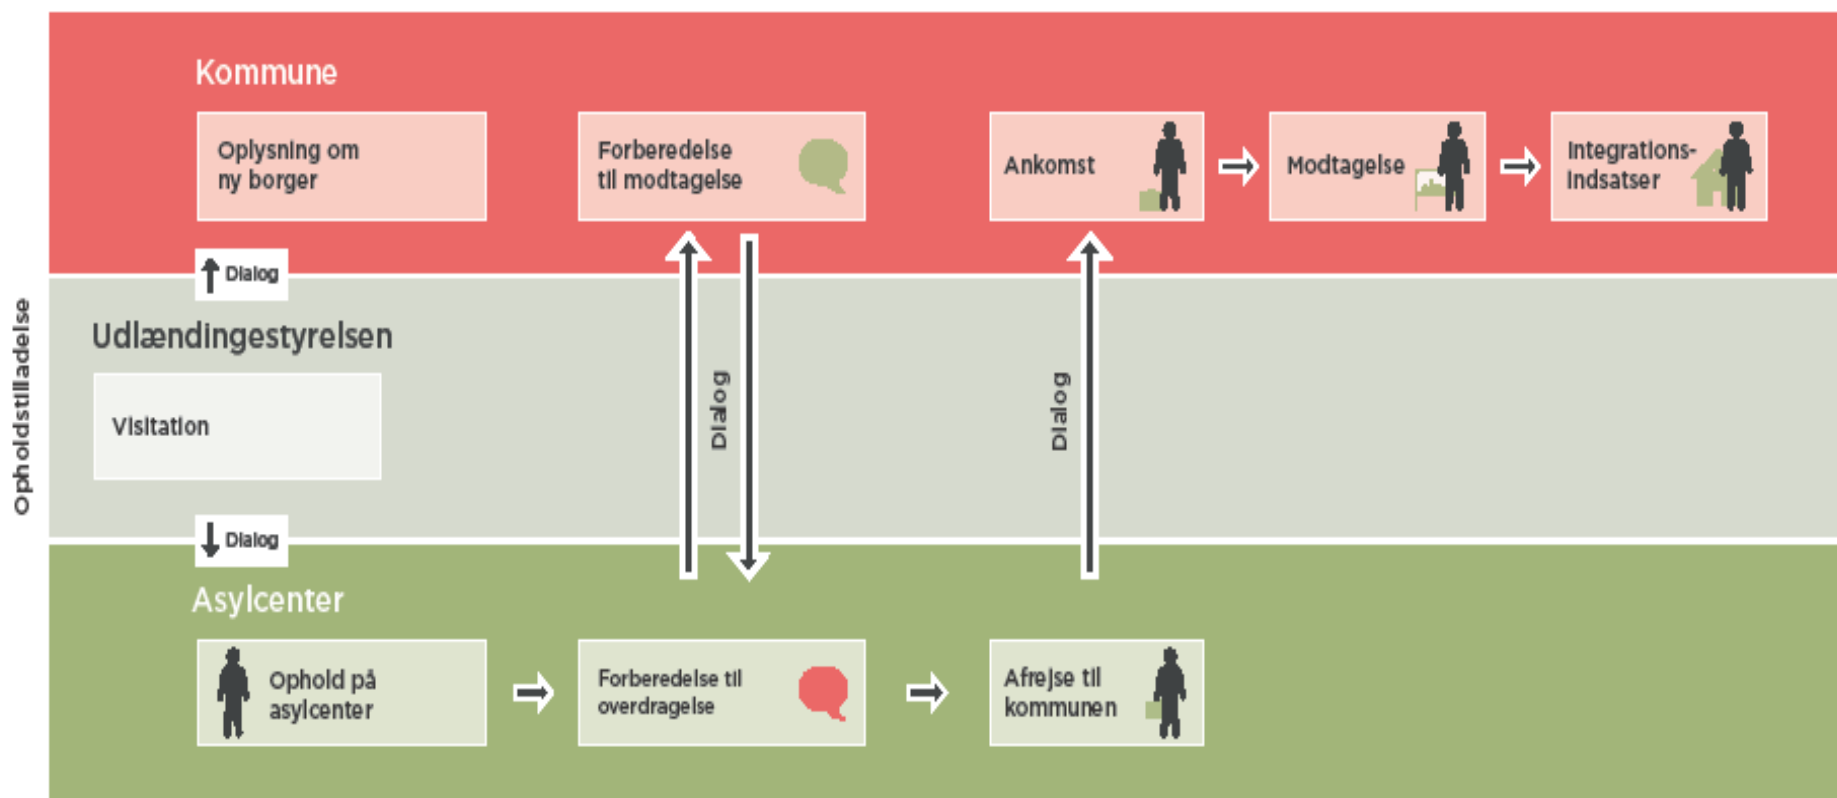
Opholdstilladelse

Kommune

Oplysning om ny borger

Forberedelse til modtagelse

Ankomst

Modtagelse

Integrations-indsatser

Dialog

Udlændingestyrelsen

Visitation

Dialog

Dialog

Dialog

Asylcenter

Ophold på asylcenter

Forberedelse til overdragelse

Afrejse til kommunen